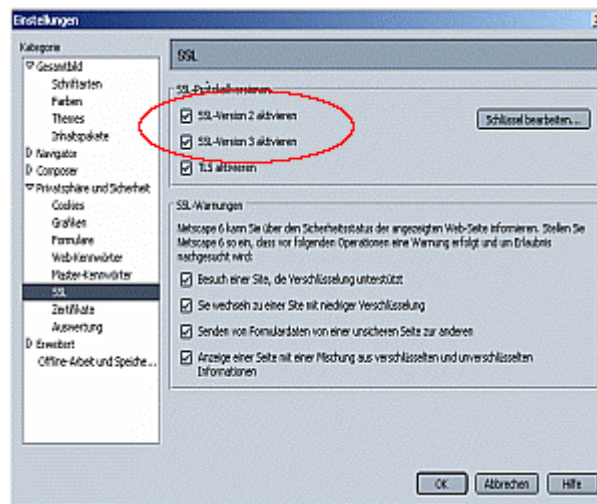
Einstellungen

Kategorie
▽ Gesamtbild
Schriftarten
Farben
Themes
Inhaltspakete
▷ Navigator
▷ Composer
▽ Privatsphäre und Sicherheit
Cookies
Grafiken
Formulare
Web-Kennwörter
Master-Kennwörter
SSL
Zertifikate
Auswertung
▷ Erweitert
Offline-Arbeit und Speiche...

SSL

SSL-Protokollversionen
SSL-Version 2 aktivieren
SSL-Version 3 aktivieren
TLS aktivieren

Schlüssel bearbeiten...

SSL-Warnungen
Netscape 6 kann Sie über den Sicherheitsstatus der angezeigten Web-Seite informieren. Stellen Sie Netscape 6 so ein, dass vor folgenden Operationen eine Warnung erfolgt und um Erlaubnis nachgesucht wird:

Besuch einer Site, die Verschlüsselung unterstützt
Sie wechseln zu einer Site mit niedriger Verschlüsselung
Senden von Formulardaten von einer unsicheren Seite zur anderen
Anzeige einer Seite mit einer Mischung aus verschlüsselten und unverschlüsselten Informationen

OK
Abbrechen
Hilfe